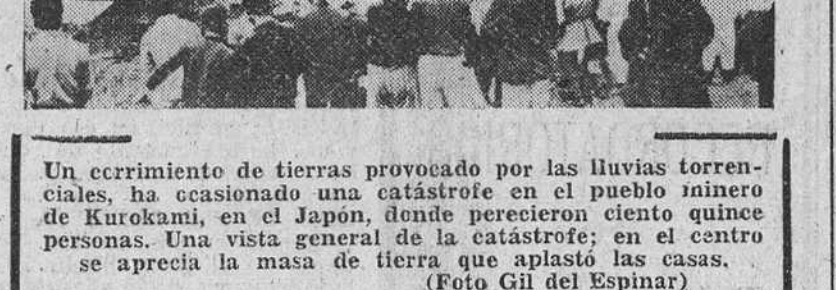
Un corrimiento de tierras provocado por las lluvias torrenciales, ha ocasionado una catástrofe en el pueblo minero de Kurokami, en el Japón, donde perecieron ciento quince personas. Una vista general de la catástrofe; en el centro se aprecia la masa de tierra que aplastó las casas.
(Foto Gil del Espinar)